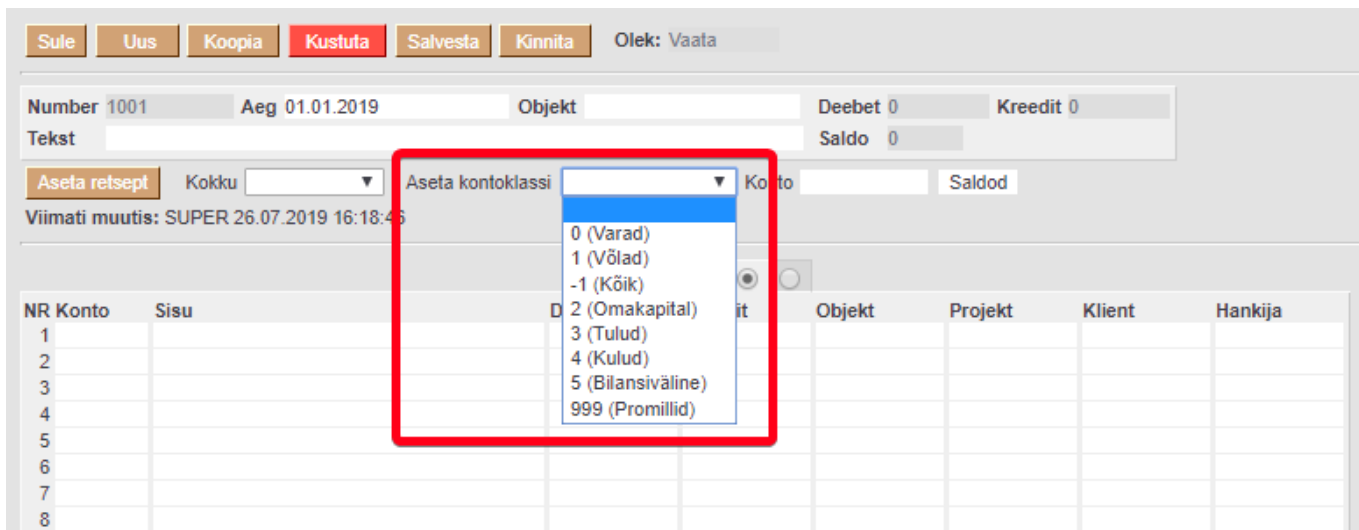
Sule Uus Koopia Kustuta Salvesta Kinnita Olek: Vaata

Number 1001 Aeg 01.01.2019 Objekt Deebet 0 Kreedit 0
Tekst Saldo 0

Aseta retsept Kokku Aseta kontoklassi Ko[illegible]to Saldod
Viimati muutis: SUPER 26.07.2019 16:18:4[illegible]

0 (Varad)
1 (Võlad)
-1 (Kõik)
2 (Omakapital)
3 (Tulud)
4 (Kulud)
5 (Bilansiväline)
999 (Promillid)

| NR | Konto | Sisu | D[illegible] | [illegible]it | Objekt | Projekt | Klient | Hankija |
|---|---|---|---|---|---|---|---|---|
| 1 | | | | | | | | |
| 2 | | | | | | | | |
| 3 | | | | | | | | |
| 4 | | | | | | | | |
| 5 | | | | | | | | |
| 6 | | | | | | | | |
| 7 | | | | | | | | |
| 8 | | | | | | | | |